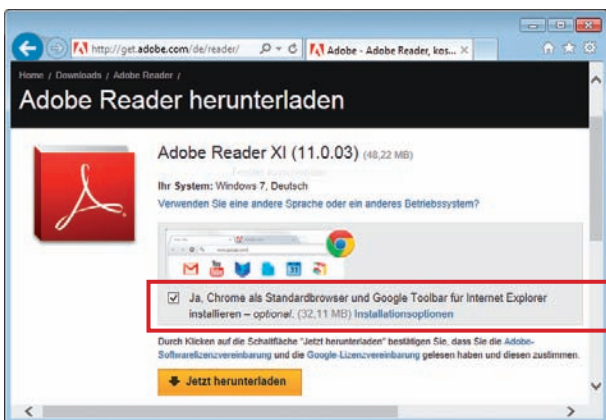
http://get.adobe.com/de/reader/

Adobe - Adobe Reader, kos...

Home / Downloads / Adobe Reader /

Adobe Reader herunterladen

Adobe Reader XI (11.0.03) (48,22 MB)

Ihr System: Windows 7, Deutsch

Verwenden Sie eine andere Sprache oder ein anderes Betriebssystem?

Ja, Chrome als Standardbrowser und Google Toolbar für Internet Explorer installieren – optional. (32,11 MB) Installationsoptionen

Durch Klicken auf die Schaltfläche "Jetzt herunterladen" bestätigen Sie, dass Sie die Adobe-Softwarelizenzvereinbarung und die Google-Lizenzvereinbarung gelesen haben und diesen zustimmen.

Jetzt herunterladen